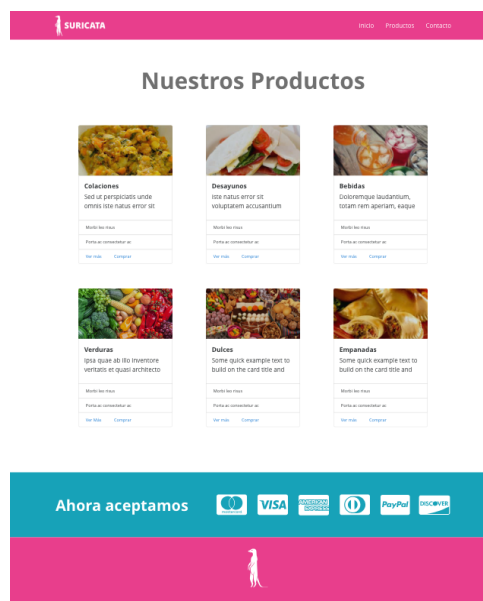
SURICATA

Inicio Productos Contacto

Nuestros Productos

Colaciones
Sed ut perspiciatis unde omnis iste natus error sit
Morbi leo risus
Porta ac consectetur ac
Ver más Comprar

Desayunos
iste natus error sit voluptatem accusantium
Morbi leo risus
Porta ac consectetur ac
Ver más Comprar

Bebidas
Doloremque laudantium, totam rem aperiam, eaque
Morbi leo risus
Porta ac consectetur ac
Ver más Comprar

Verduras
Ipsa quae ab illo inventore veritatis et quasi architecto
Morbi leo risus
Porta ac consectetur ac
Ver Más Comprar

Dulces
Some quick example text to build on the card title and
Morbi leo risus
Porta ac consectetur ac
Ver más Comprar

Empanadas
Some quick example text to build on the card title and
Morbi leo risus
Porta ac consectetur ac
Ver más Comprar

Ahora aceptamos

VISA AMERICAN EXPRESS PayPal DISCOVER